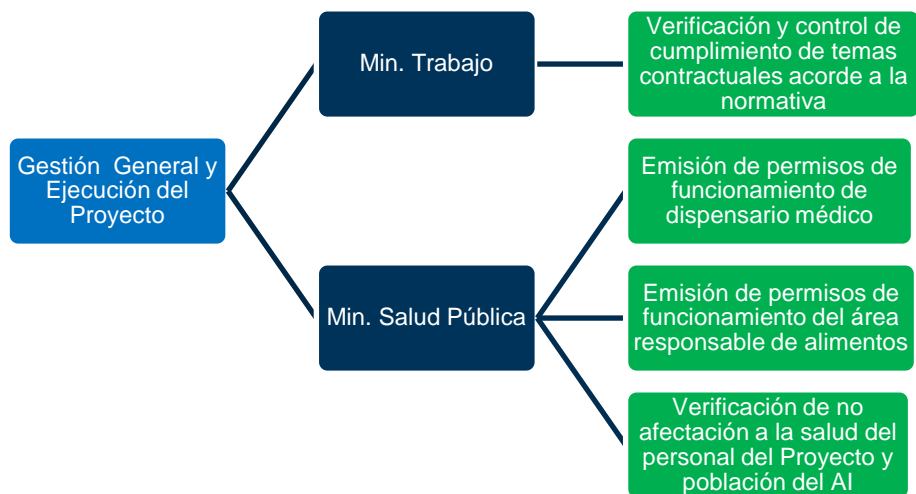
Gestión General y Ejecución del Proyecto

Min. Trabajo

Verificación y control de cumplimiento de temas contractuales acorde a la normativa

Min. Salud Pública

Emisión de permisos de funcionamiento de dispensario médico

Emisión de permisos de funcionamiento del área responsable de alimentos

Verificación de no afectación a la salud del personal del Proyecto y población del AI